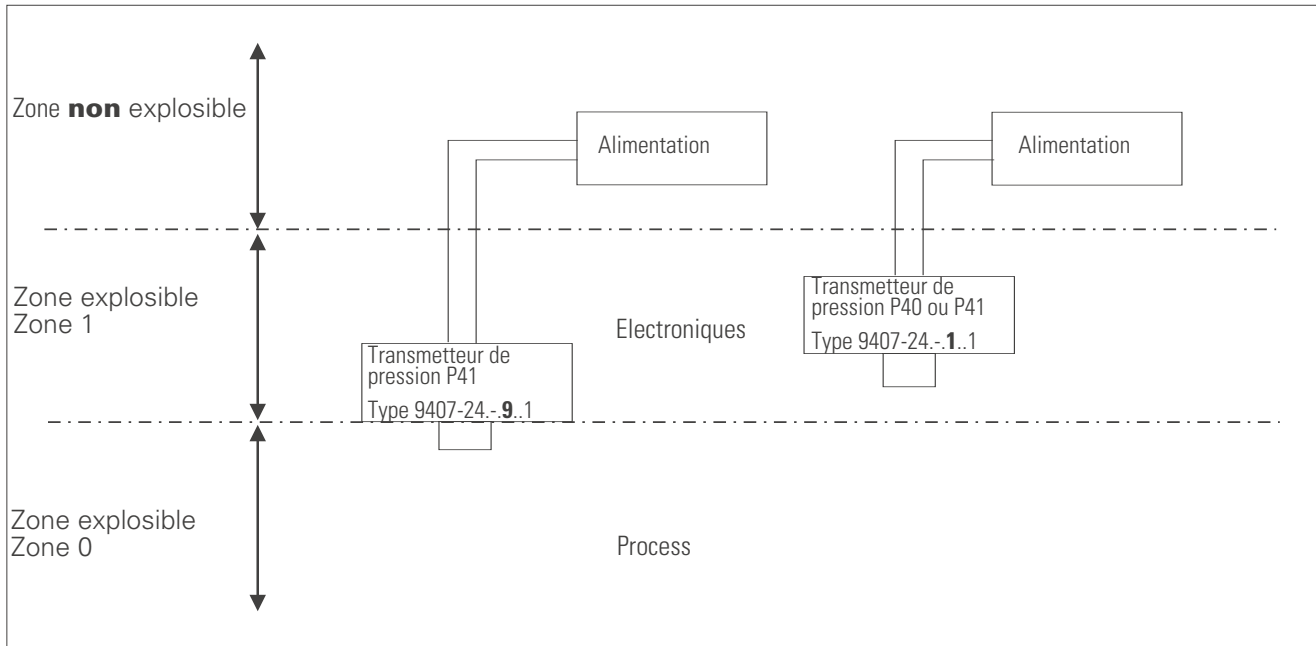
Zone **non** explosible

Alimentation

Alimentation

Zone explosible
Zone 1

Transmetteur de pression P40 ou P41
Type 9407-24.-.**1**..1

Electroniques

Transmetteur de pression P41
Type 9407-24.-.**9**..1

Zone explosible
Zone 0

Process